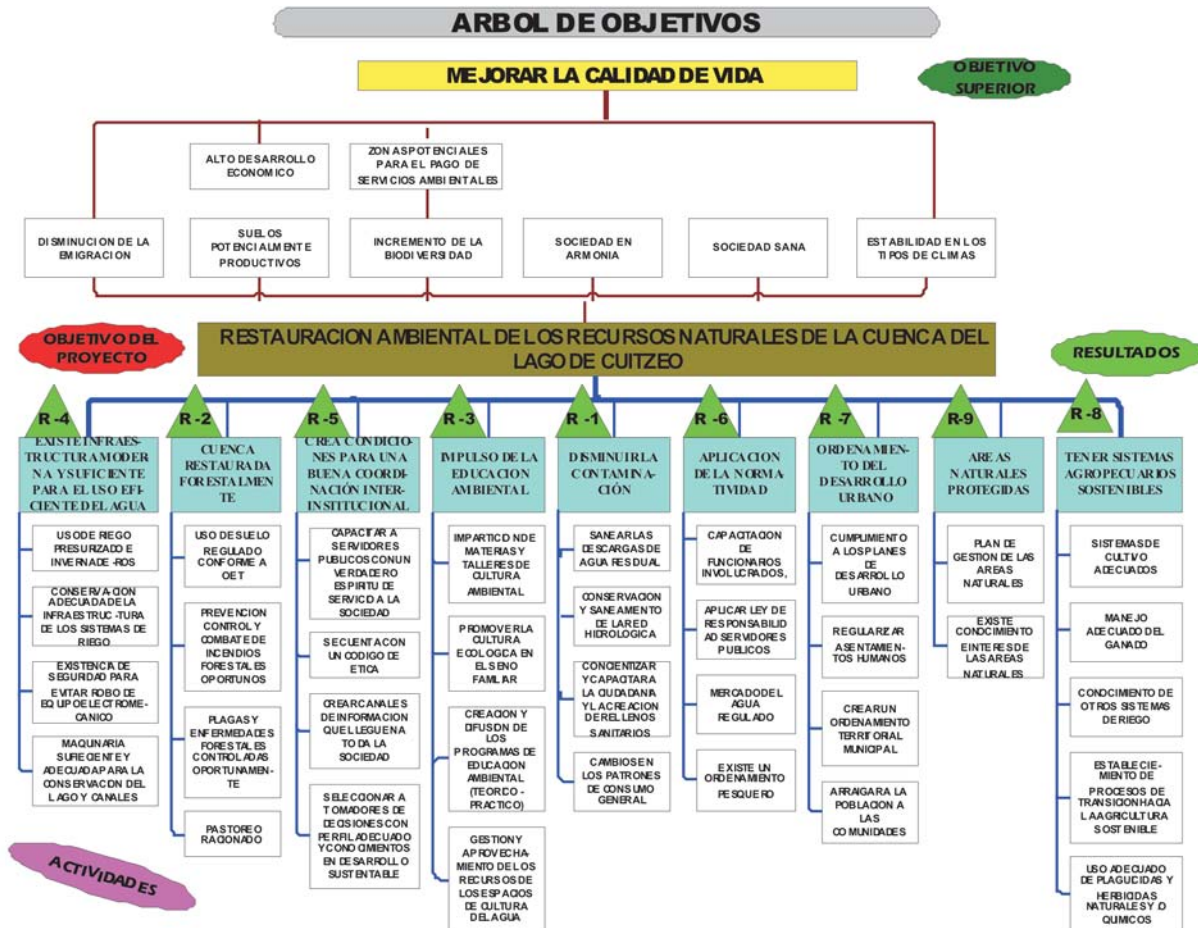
ARBOL DE OBJETIVOS

MEJORAR LA CALIDAD DE VIDA

OBJETIVO SUPERIOR

ALTO DESARROLLO ECONOMICO

ZONAS POTENCIALES PARA EL PAGO DE SERVICIOS AMBIENTALES

DISMINUCION DE LA EMIGRACION

SUELOS POTENCIALMENTE PRODUCTIVOS

INCREMENTO DE LA BIODIVERSIDAD

SOCIEDAD EN ARMONIA

SOCIEDAD SANA

ESTABILIDAD EN LOS TIPOS DE CLIMAS

OBJETIVO DEL PROYECTO

RESTAURACION AMBIENTAL DE LOS RECURSOS NATURALES DE LA CUENCA DEL LAGO DE CUITZEO

RESULTADOS

R-4
EXISTE INFRAESTRUCTURA MODERNA Y SUFICIENTE PARA EL USO EFICIENTE DEL AGUA

USO DE RIEGO PRESURIZADO E INVERNADE-ROS

CONSERVACION ADECUADA DE LA INFRAESTRUC-TURA DE LOS SISTEMAS DE RIEGO

EXISTENCIA DE SEGURIDAD PARA EVITAR ROBO DE EQUIPO ELECTROME-CANICO

MAQUINARIA SUFICIENTE Y ADECUADA PARA LA CONSERVACION DEL LAGO Y CANALES

R-2
CUENCA RESTAURADA FORESTALMENTE

USO DE SUELO REGULADO CONFORME A OET

PREVENCION CONTROL Y COMBATE DE INCENDIOS FORESTALES OPORTUNOS

PLAGAS Y ENFERMEDADES FORESTALES CONTROLADAS OPORTUNAMEN-TE

PASTOREO RACIONADO

R-5
CREA CONDICIONES PARA UNA BUENA COORDINACIÓN INTERINSTITUCIONAL

CAPACITAR A SERVIDORES PUBLICOS CON UN VERDADERO ESPIRITU DE SERVICIO A LA SOCIEDAD

SE CUENTA CON UN CODIGO DE ETICA

CREAR CANALES DE INFORMACION QUE LLEGUEN A TODA LA SOCIEDAD

SELECCIONAR A TOMADORES DE DECISIONES CON PERFIL ADECUADO Y CONOCIMIENTOS EN DESARROLLO SUSTENTABLE

R-3
IMPULSO DE LA EDUCACION AMBIENTAL

IMPARTICION DE MATERIAS Y TALLERES DE CULTURA AMBIENTAL

PROMOVER LA CULTURA ECOLOGICA EN EL SENO FAMILIAR

CREACION Y DIFUSION DE LOS PROGRAMAS DE EDUCACION AMBIENTAL (TEORICO - PRACTICO)

GESTION Y APROVECHA-MIENTO DE LOS RECURSOS DE LOS ESPACIOS DE CULTURA DEL AGUA

R-1
DISMINUIR LA CONTAMINACIÓN

SANEAR LAS DESCARGAS DE AGUA RESIDUAL

CONSERVACION Y SANEAMIENTO DE LA RED HIDROLOGICA

CONCIENTIZAR Y CAPACITAR A LA CIUDADANIA Y LA CREACION DE RELLENOS SANITARIOS

CAMBIOS EN LOS PATRONES DE CONSUMO GENERAL

R-6
APLICACION DE LA NORMATIVIDAD

CAPACITACION DE FUNCIONARIOS INVOLUCRADOS,

APLICAR LEY DE RESPONSABILIDAD SERVIDORES PUBLICOS

MERCADO DEL AGUA REGULADO

EXISTE UN ORDENAMIENTO PESQUERO

R-7
ORDENAMIENTO DEL DESARROLLO URBANO

CUMPLIMIENTO A LOS PLANES DE DESARROLLO URBANO

REGULARIZAR ASENTAMIEN-TOS HUMANOS

CREAR UN ORDENAMIENTO TERRITORIAL MUNICIPAL

ARRAIGAR A LA POBLACION A LAS COMUNIDADES

R-9
AREAS NATURALES PROTEGIDAS

PLAN DE GESTION DE LAS AREAS NATURALES

EXISTE CONOCIMIENTO E INTERES DE LAS AREAS NATURALES

R-8
TENER SISTEMAS AGROPECUARIOS SOSTENIBLES

SISTEMAS DE CULTIVO ADECUADOS

MANEJO ADECUADO DEL GANADO

CONOCIMIENTO DE OTROS SISTEMAS DE RIEGO

ESTABLECIE-MIENTO DE PROCESOS DE TRANSICION HACIA LA AGRICULTURA SOSTENIBLE

USO ADECUADO DE PLAGUICIDAS Y HERBICIDAS NATURALES Y QUIMICOS

ACTIVIDADES